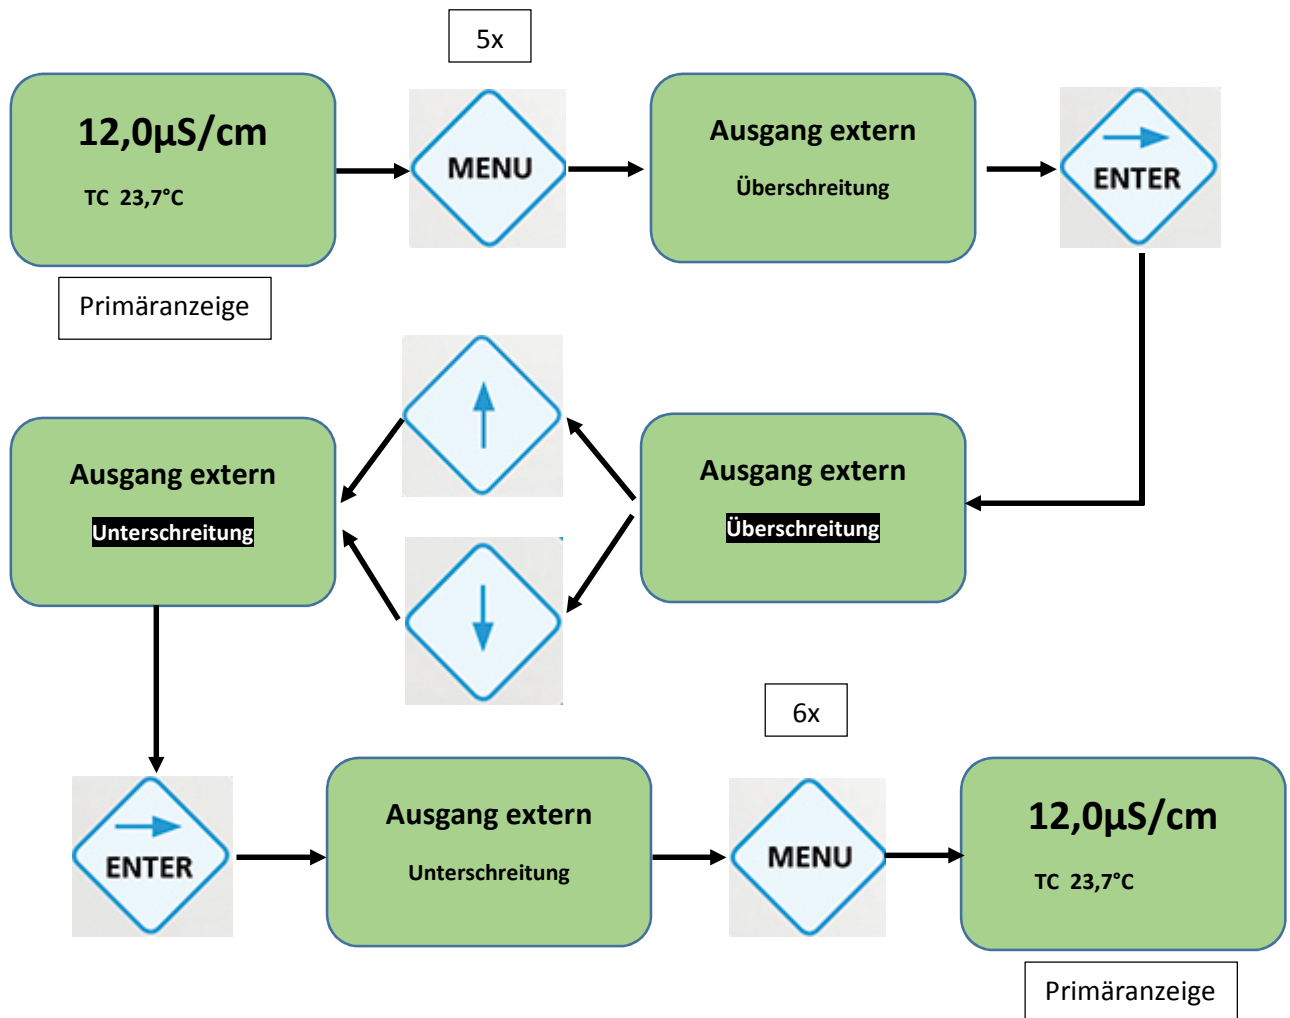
5x

12,0µS/cm
TC 23,7°C

MENU

Ausgang extern
Überschreitung

ENTER

Primäranzeige

Ausgang extern
Unterschreitung

Ausgang extern
Überschreitung

6x

ENTER

Ausgang extern
Unterschreitung

MENU

12,0µS/cm
TC 23,7°C

Primäranzeige